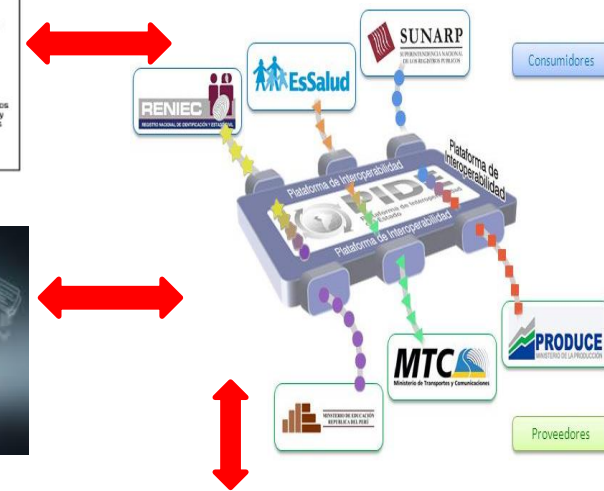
SUNARP
SUPERINTENDENCIA NACIONAL DE LOS REGISTROS PUBLICOS

Consumidores

EsSalud

RENIEC
REGISTRO NACIONAL DE IDENTIFICACIÓN Y ESTADO CIVIL

Plataforma de Interoperabilidad

Plataforma de Interoperabilidad

PIDE
Plataforma de Interoperabilidad del Estado

Plataforma de Interoperabilidad

PRODUCE
MINISTERIO DE LA PRODUCCIÓN

MTC
Ministerio de Transportes y Comunicaciones

MINISTERIO DE EDUCACIÓN
REPÚBLICA DEL PERÚ

Proveedores

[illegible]